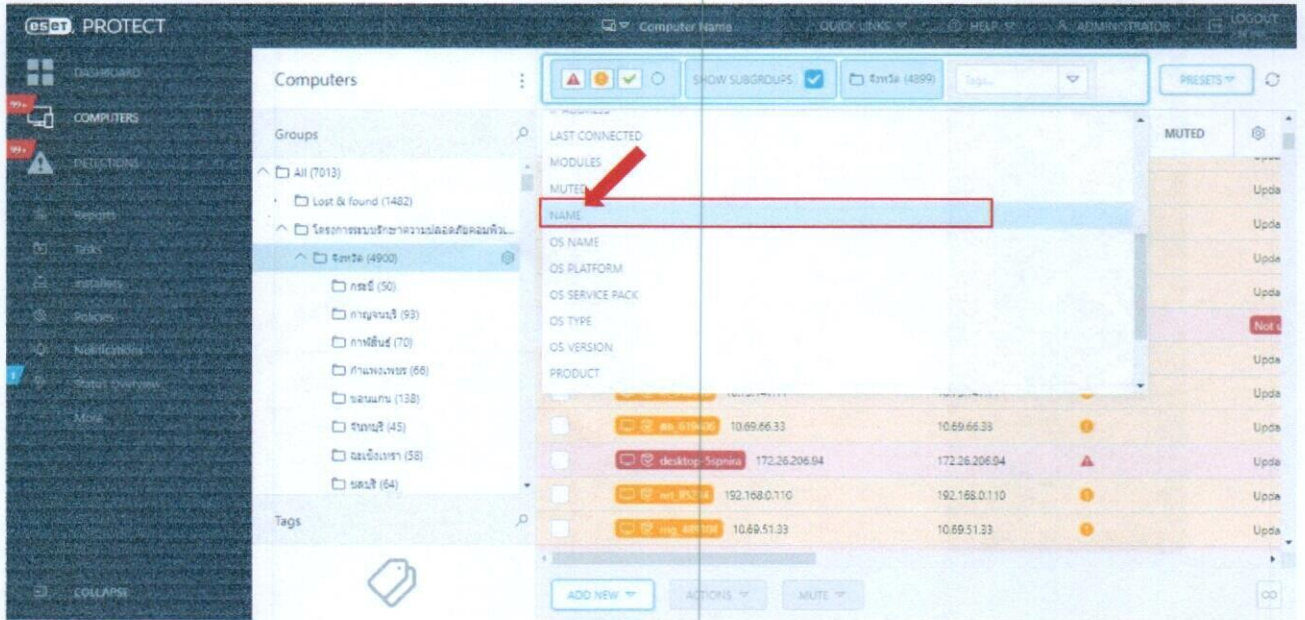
ESET PROTECT

Computer Name   QUICK LINKS   HELP   ADMINISTRATOR   LOGOUT

DASHBOARD
99+ COMPUTERS
99+ DETECTIONS
Reports
Tasks
Installers
Policies
Notifications
Status Overview
More
COLLAPSE

Computers

SHOW SUBGROUPS   จังหวัด (4899)   Tags   PRESETS

Groups
All (7013)
Lost & found (1482)
โครงการ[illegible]
จังหวัด (4900)
กระบี่ (50)
กาญจนบุรี (93)
กาฬสินธุ์ (70)
กำแพงเพชร (66)
ขอนแก่น (138)
จันทบุรี (45)
ฉะเชิงเทรา (58)
ชลบุรี (64)

Tags

LAST CONNECTED
MODULES
MUTED
NAME
OS NAME
OS PLATFORM
OS SERVICE PACK
OS TYPE
OS VERSION
PRODUCT

MUTED

Upda
Upda
Upda
Upda
Not s
Upda
Upda
Upda
Upda
Upda
Upda

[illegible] 10.69.66.33   10.69.66.33
desktop-5spnira   172.26.206.94   172.26.206.94
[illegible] 192.168.0.110   192.168.0.110
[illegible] 10.69.51.33   10.69.51.33

ADD NEW   ACTIONS   MUTE